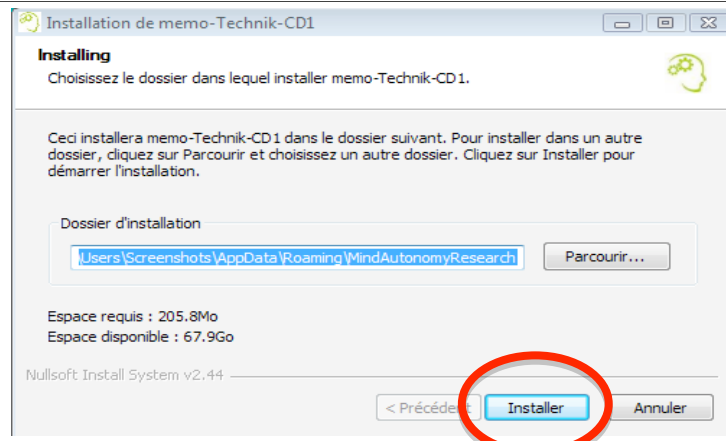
Installation de memo-Technik-CD1

Installing

Choisissez le dossier dans lequel installer memo-Technik-CD1.

Ceci installera memo-Technik-CD1 dans le dossier suivant. Pour installer dans un autre dossier, cliquez sur Parcourir et choisissez un autre dossier. Cliquez sur Installer pour démarrer l'installation.

Dossier d'installation

\Users\Screenshots\AppData\Roaming\MindAutonomyResearch

Parcourir...

Espace requis : 205.8Mo
Espace disponible : 67.9Go

Nullsoft Install System v2.44

< Précédent

Installer

Annuler